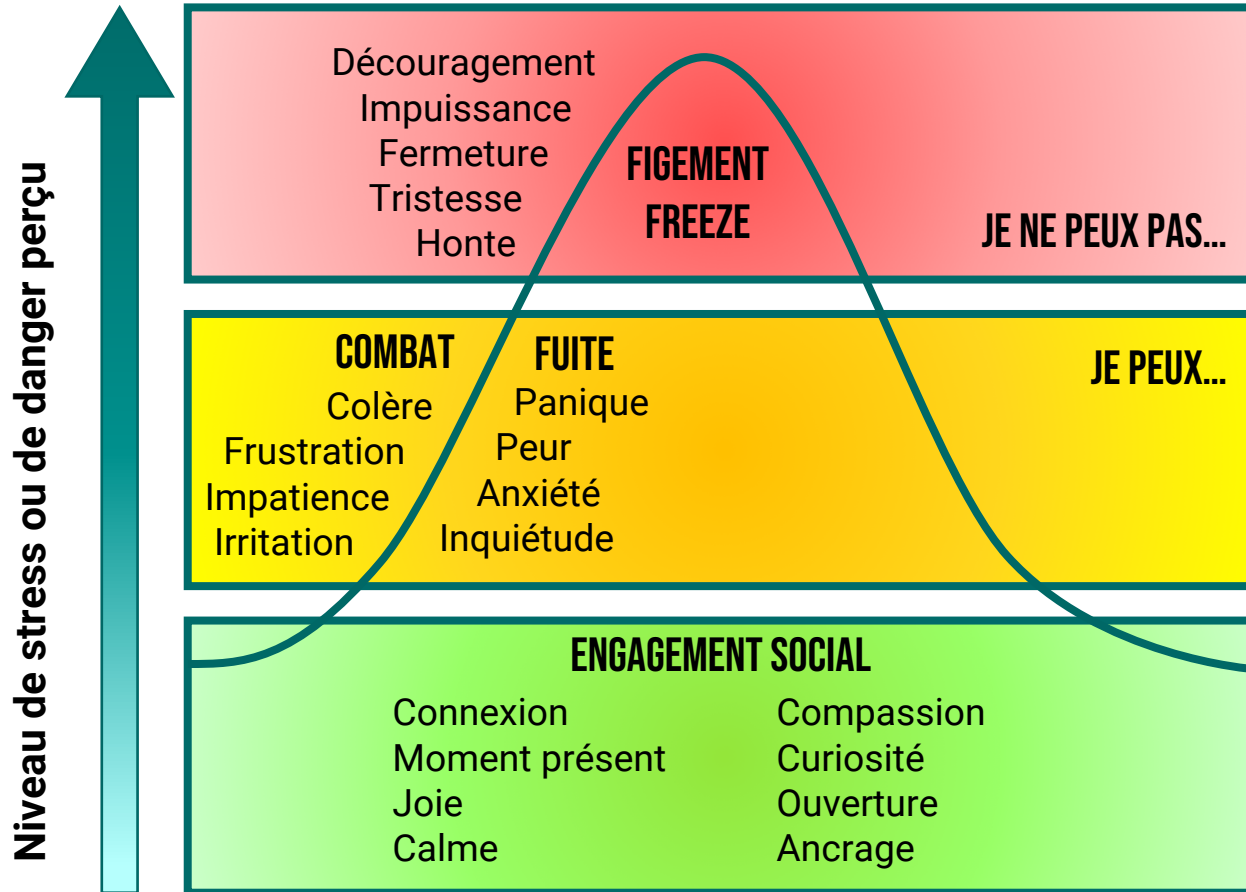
Niveau de stress ou de danger perçu

Découragement
Impuissance
Fermeture
Tristesse
Honte

FIGEMENT
FREEZE

JE NE PEUX PAS...

COMBAT
Colère
Frustration
Impatience
Irritation

FUITE
Panique
Peur
Anxiété
Inquiétude

JE PEUX...

ENGAGEMENT SOCIAL
Connexion
Moment présent
Joie
Calme

Compassion
Curiosité
Ouverture
Ancrage